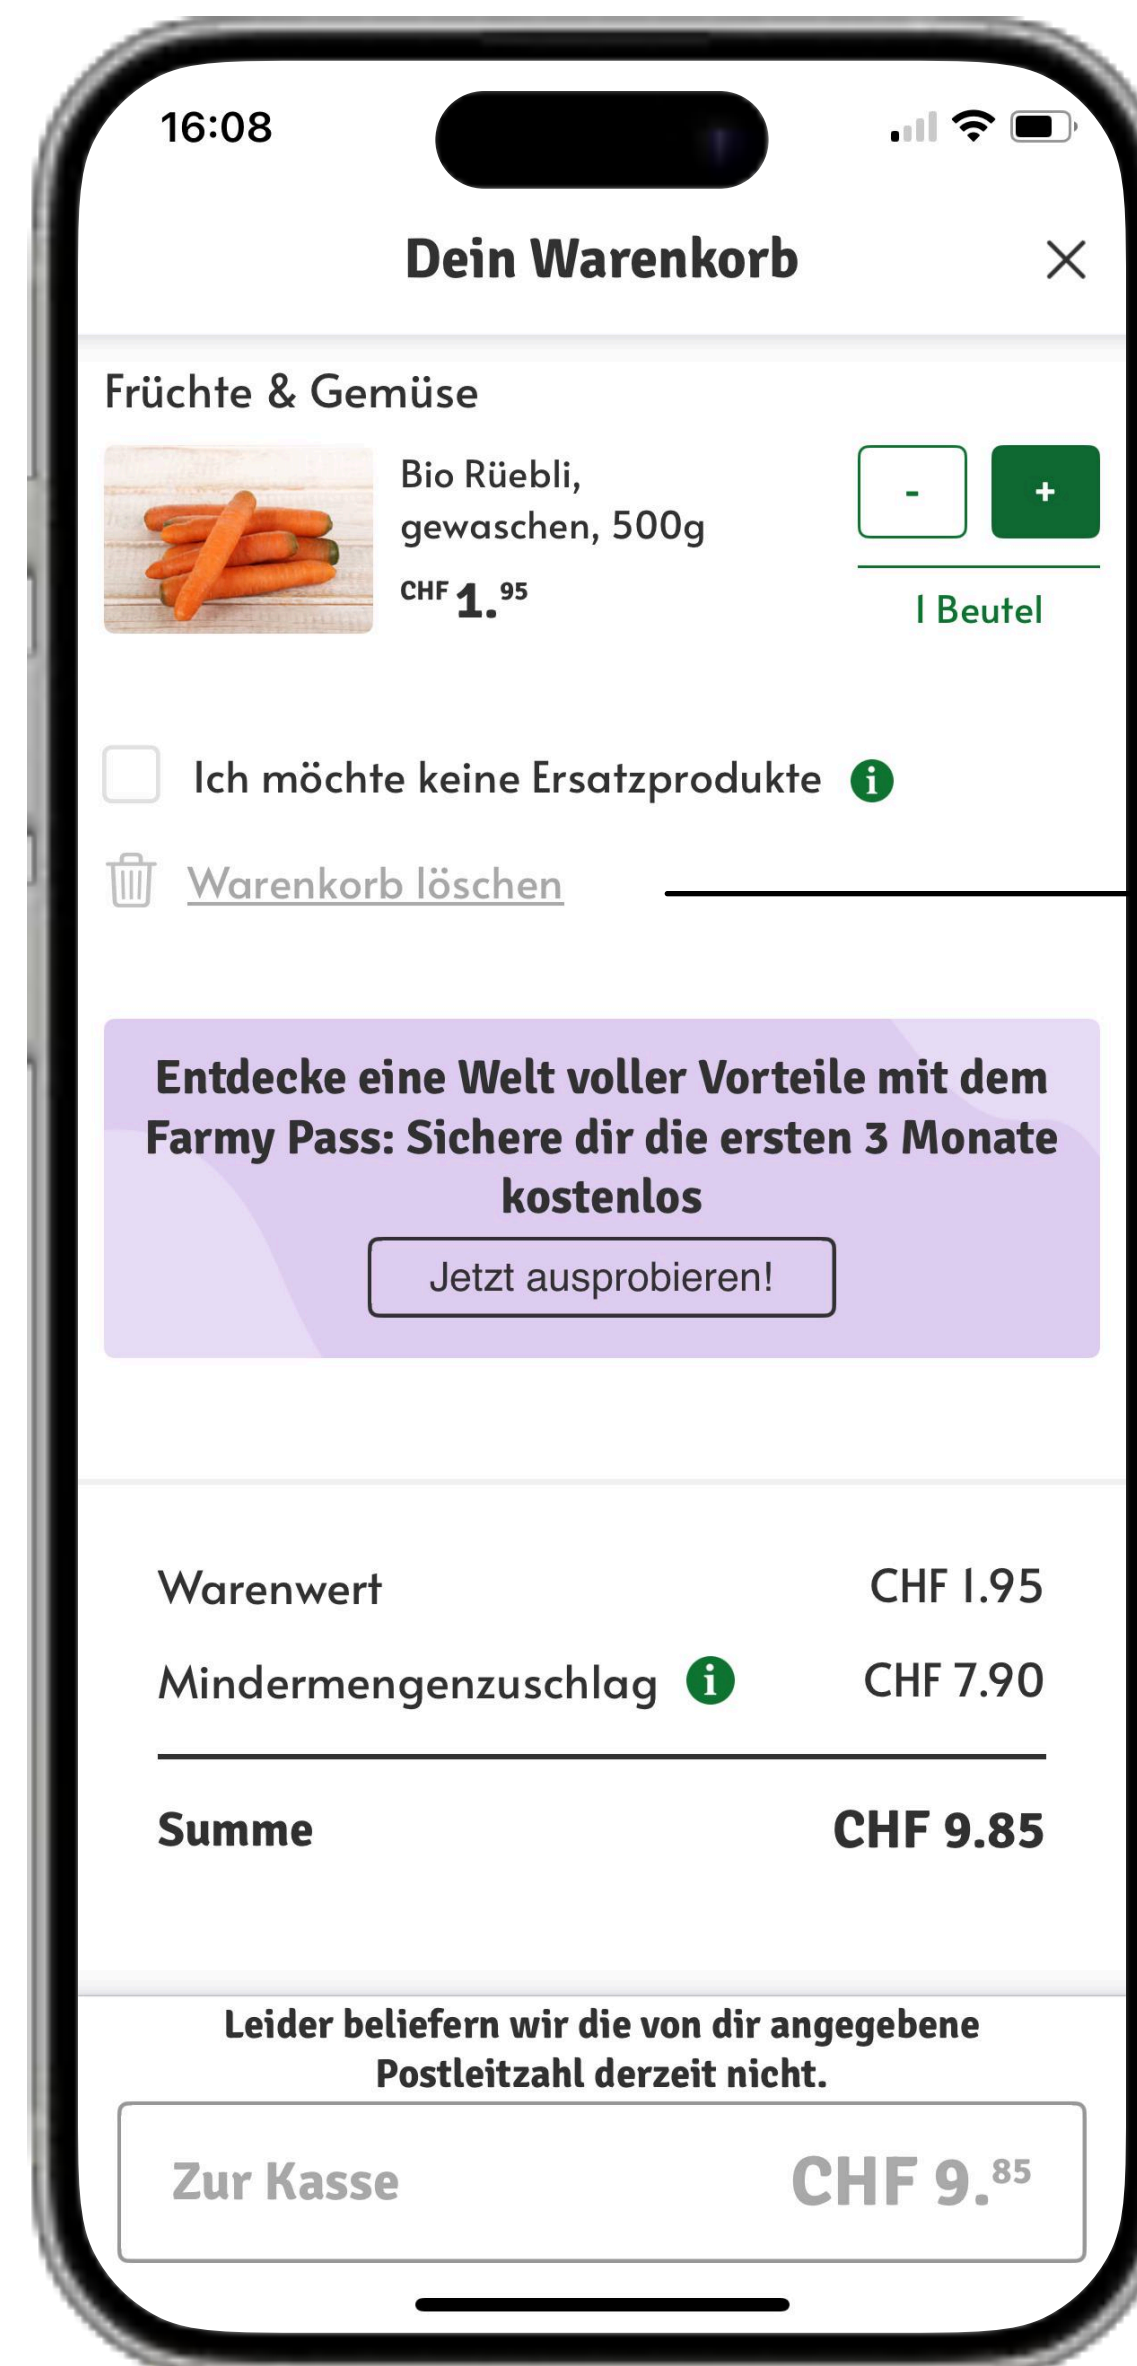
16:08

Dein Warenkorb

Früchte & Gemüse

Bio Rüebli, gewaschen, 500g

CHF 1.95

-

+

1 Beutel

Ich möchte keine Ersatzprodukte

Warenkorb löschen

Entdecke eine Welt voller Vorteile mit dem Farmy Pass: Sichere dir die ersten 3 Monate kostenlos

Jetzt ausprobieren!

| | |
|---|---|
| Warenwert | CHF 1.95 |
| Mindermengenzuschlag | CHF 7.90 |
| **Summe** | **CHF 9.85** |

Leider beliefern wir die von dir angegebene Postleitzahl derzeit nicht.

Zur Kasse CHF 9.85